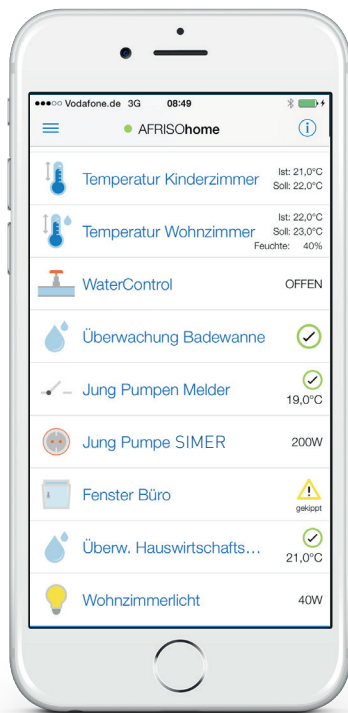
●●●○○ Vodafone.de 3G 08:49

AFRISOhome

Temperatur Kinderzimmer Ist: 21,0°C Soll: 22,0°C

Temperatur Wohnzimmer Ist: 22,0°C Soll: 23,0°C Feuchte: 40%

WaterControl OFFEN

Überwachung Badewanne

Jung Pumpen Melder 19,0°C

Jung Pumpe SIMER 200W

Fenster Büro gekippt

Überw. Hauswirtschafts... 21,0°C

Wohnzimmerlicht 40W